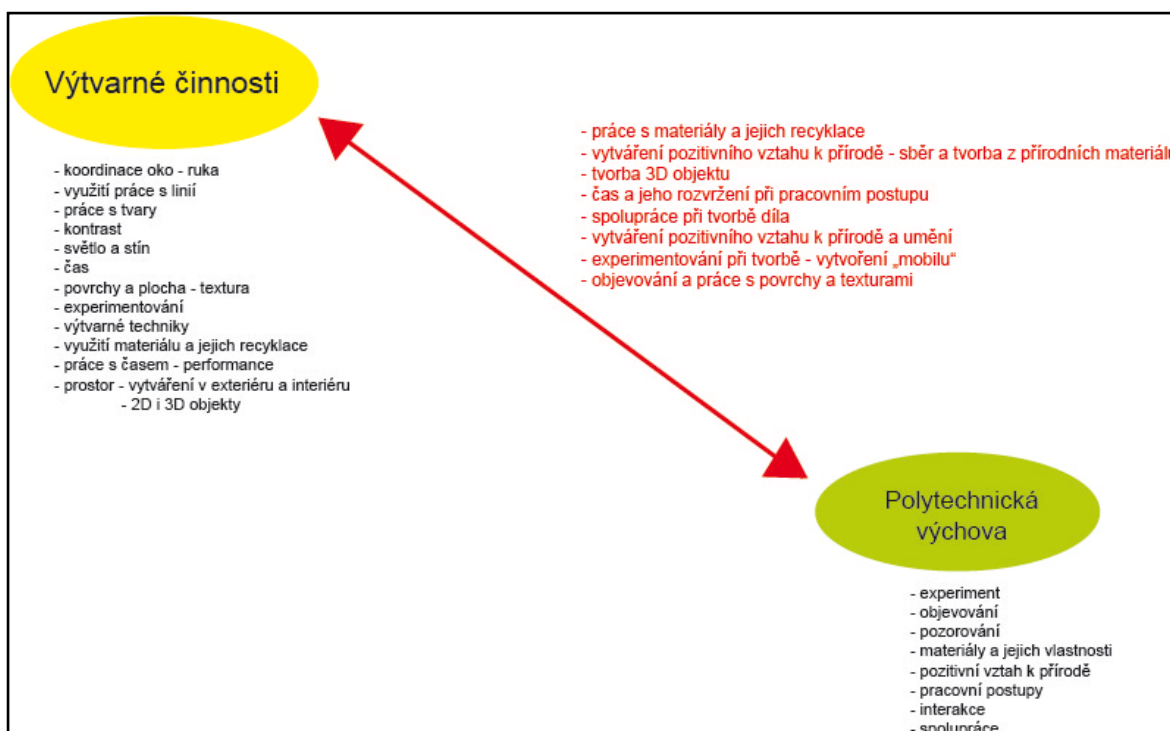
Výtvarné činnosti

- koordinace oko - ruka
- využití práce s linií
- práce s tvary
- kontrast
- světlo a stín
- čas
- povrchy a plocha - textura
- experimentování
- výtvarné techniky
- využití materiálu a jejich recyklace
- práce s časem - performance
- prostor - vytváření v exteriéru a interiéru
- 2D i 3D objekty

- práce s materiály a jejich recyklace
- vytváření pozitivního vztahu k přírodě - sběr a tvorba z přírodních materiálu
- tvorba 3D objektu
- čas a jeho rozvržení při pracovním postupu
- spolupráce při tvorbě díla
- vytváření pozitivního vztahu k přírodě a umění
- experimentování při tvorbě - vytvoření „mobilu"
- objevování a práce s povrchy a texturami

Polytechnická výchova

- experiment
- objevování
- pozorování
- materiály a jejich vlastnosti
- pozitivní vztah k přírodě
- pracovní postupy
- interakce
- spolupráce